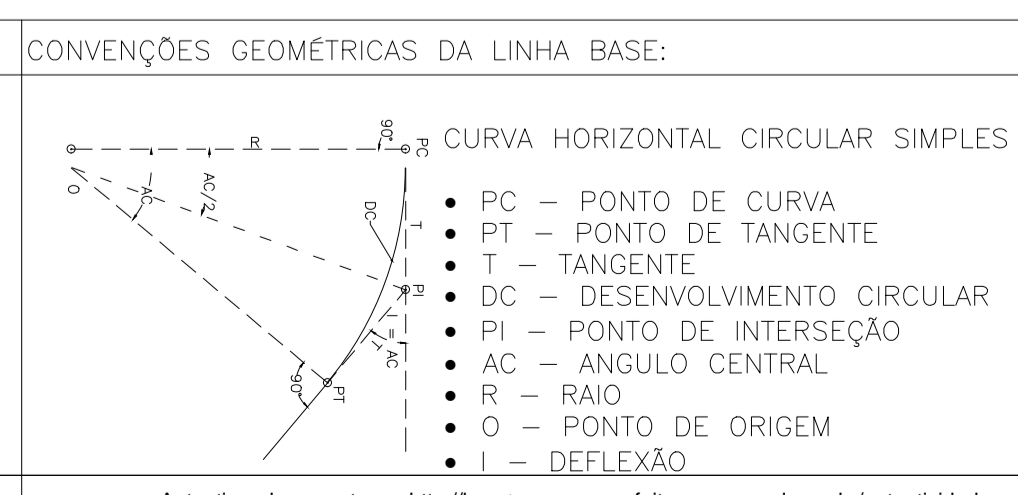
CONVENÇÕES GEOMÉTRICAS DA LINHA BASE:

R
90°
PC
O
AC
AC/2
DC
T
PI
I = AC
T
90°
PT

CURVA HORIZONTAL CIRCULAR SIMPLES

• PC – PONTO DE CURVA
• PT – PONTO DE TANGENTE
• T – TANGENTE
• DC – DESENVOLVIMENTO CIRCULAR
• PI – PONTO DE INTERSEÇÃO
• AC – ANGULO CENTRAL
• R – RAIO
• O – PONTO DE ORIGEM
• I – DEFLEXÃO

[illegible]